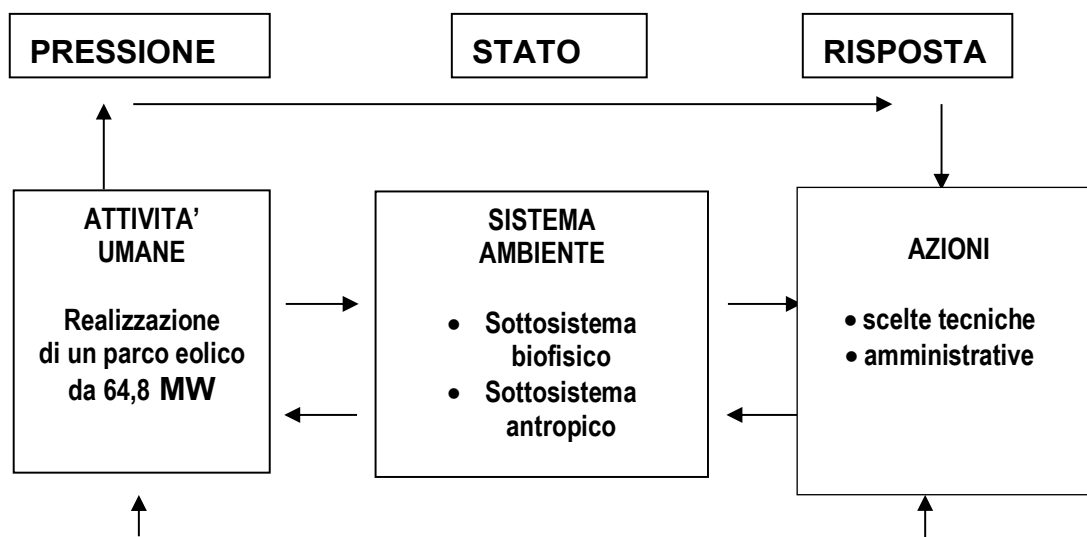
PRESSIONE

STATO

RISPOSTA

ATTIVITA' UMANE

Realizzazione di un parco eolico da 64,8 MW

SISTEMA AMBIENTE

- Sottosistema biofisico
- Sottosistema antropico

AZIONI

- scelte tecniche
- amministrative